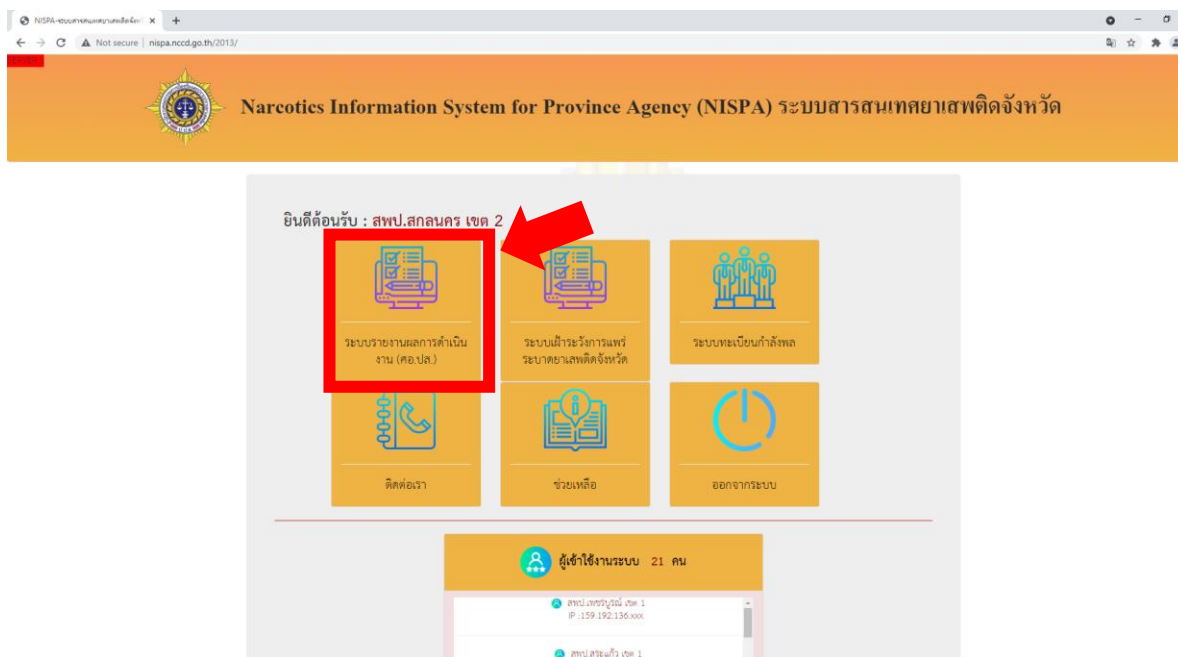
NISPA-ระบบสารสนเทศยาเสพติดจังหวัด ×

Not secure | nispa.nccd.go.th/2013/

Narcotics Information System for Province Agency (NISPA) ระบบสารสนเทศยาเสพติดจังหวัด

ยินดีต้อนรับ : สพป.สกลนคร เขต 2

ระบบรายงานผลการดำเนินงาน (ศอ.ปส.)

ระบบเฝ้าระวังการแพร่ระบาดยาเสพติดจังหวัด

ระบบทะเบียนกำลังพล

ติดต่อเรา

ช่วยเหลือ

ออกจากระบบ

ผู้เข้าใช้งานระบบ 21 คน

สพป.เพชรบูรณ์ เขต 1
IP :159.192.136.xxx

สพป.สระแก้ว เขต 1